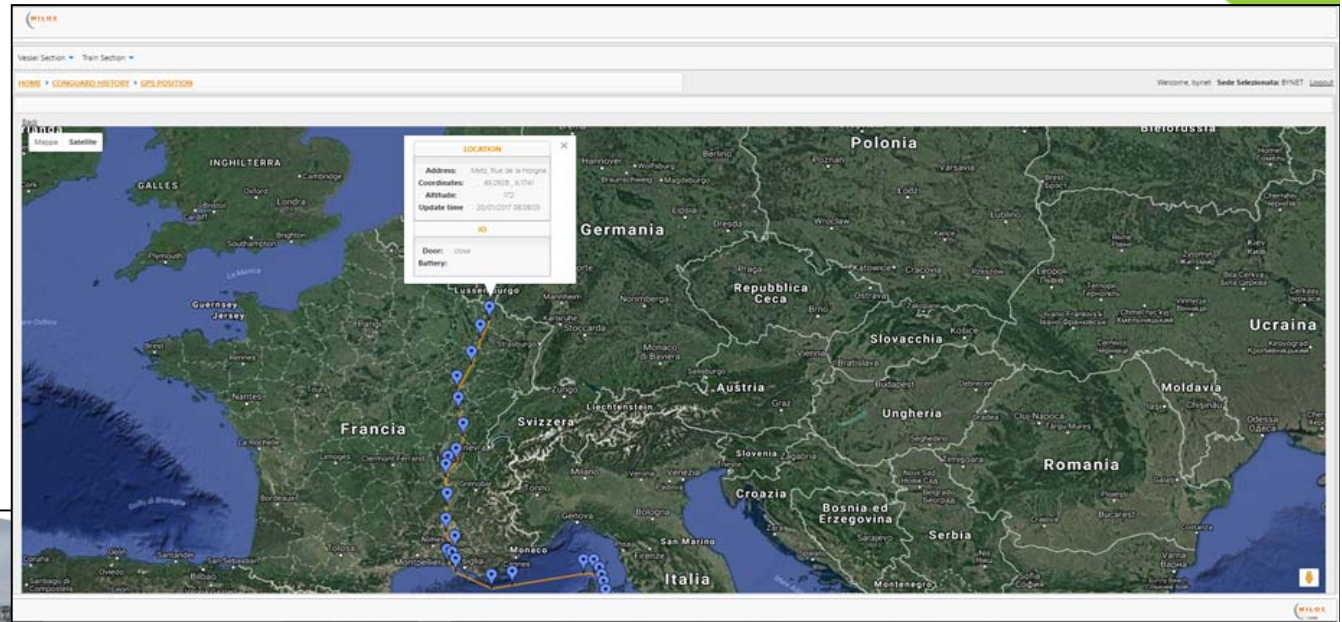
MILOS

Vessel Section ▾ Train Section ▾

HOME ▸ CONGUARD HISTORY ▸ GPS POSITION

Welcome, bynet Sede Selezionata: BYNET Logout

Mappa Satellite

LOCATION

Address: Metz, Rue de la Horgne
Coordinates: 49.0928 , 6.1741
Altitude: 172
Update time 20/01/2017 08:08:05

IO

Door: close
Battery:

INGHILTERRA
GALLES
Londra
Oxford
Cambridge
Bristol
Cardiff
Southampton
Brighton
Plymouth
Guernsey
Jersey
Francia
Parigi
Rennes
Nantes
La Rochelle
Limoges
Clermont-Ferrand
Bordeaux
Lione
Grenoble
Tolosa
Bilbao
Santander
Golfo di Biscaglia
Lussemburgo
Strasburgo
Germania
Hannover
Berlino
Poznań
Polonia
Varsavia
Łódź
Lipsia
Dresda
Wrocław
Norimberga
Stoccarda
Monaco di Baviera
Praga
Repubblica Ceca
Brno
Katowice
Cracovia
Ostrava
Slovacchia
Vienna
Bratislava
Austria
Graz
Svizzera
Zurigo
Liechtenstein
Ginevra
Milano
Torino
Venezia
Slovenia
Zagabria
Croazia
Bosnia ed Erzegovina
Sarajevo
Serbia
Ungheria
Budapest
Romania
Cluj-Napoca
Bucarest
Moldavia
Chișinău
Ucraina
Leopoli
Odessa
Bologna
Firenze
San Marino
Monaco
Italia
Montenegro
Bielorussia
Minsk

MILOS